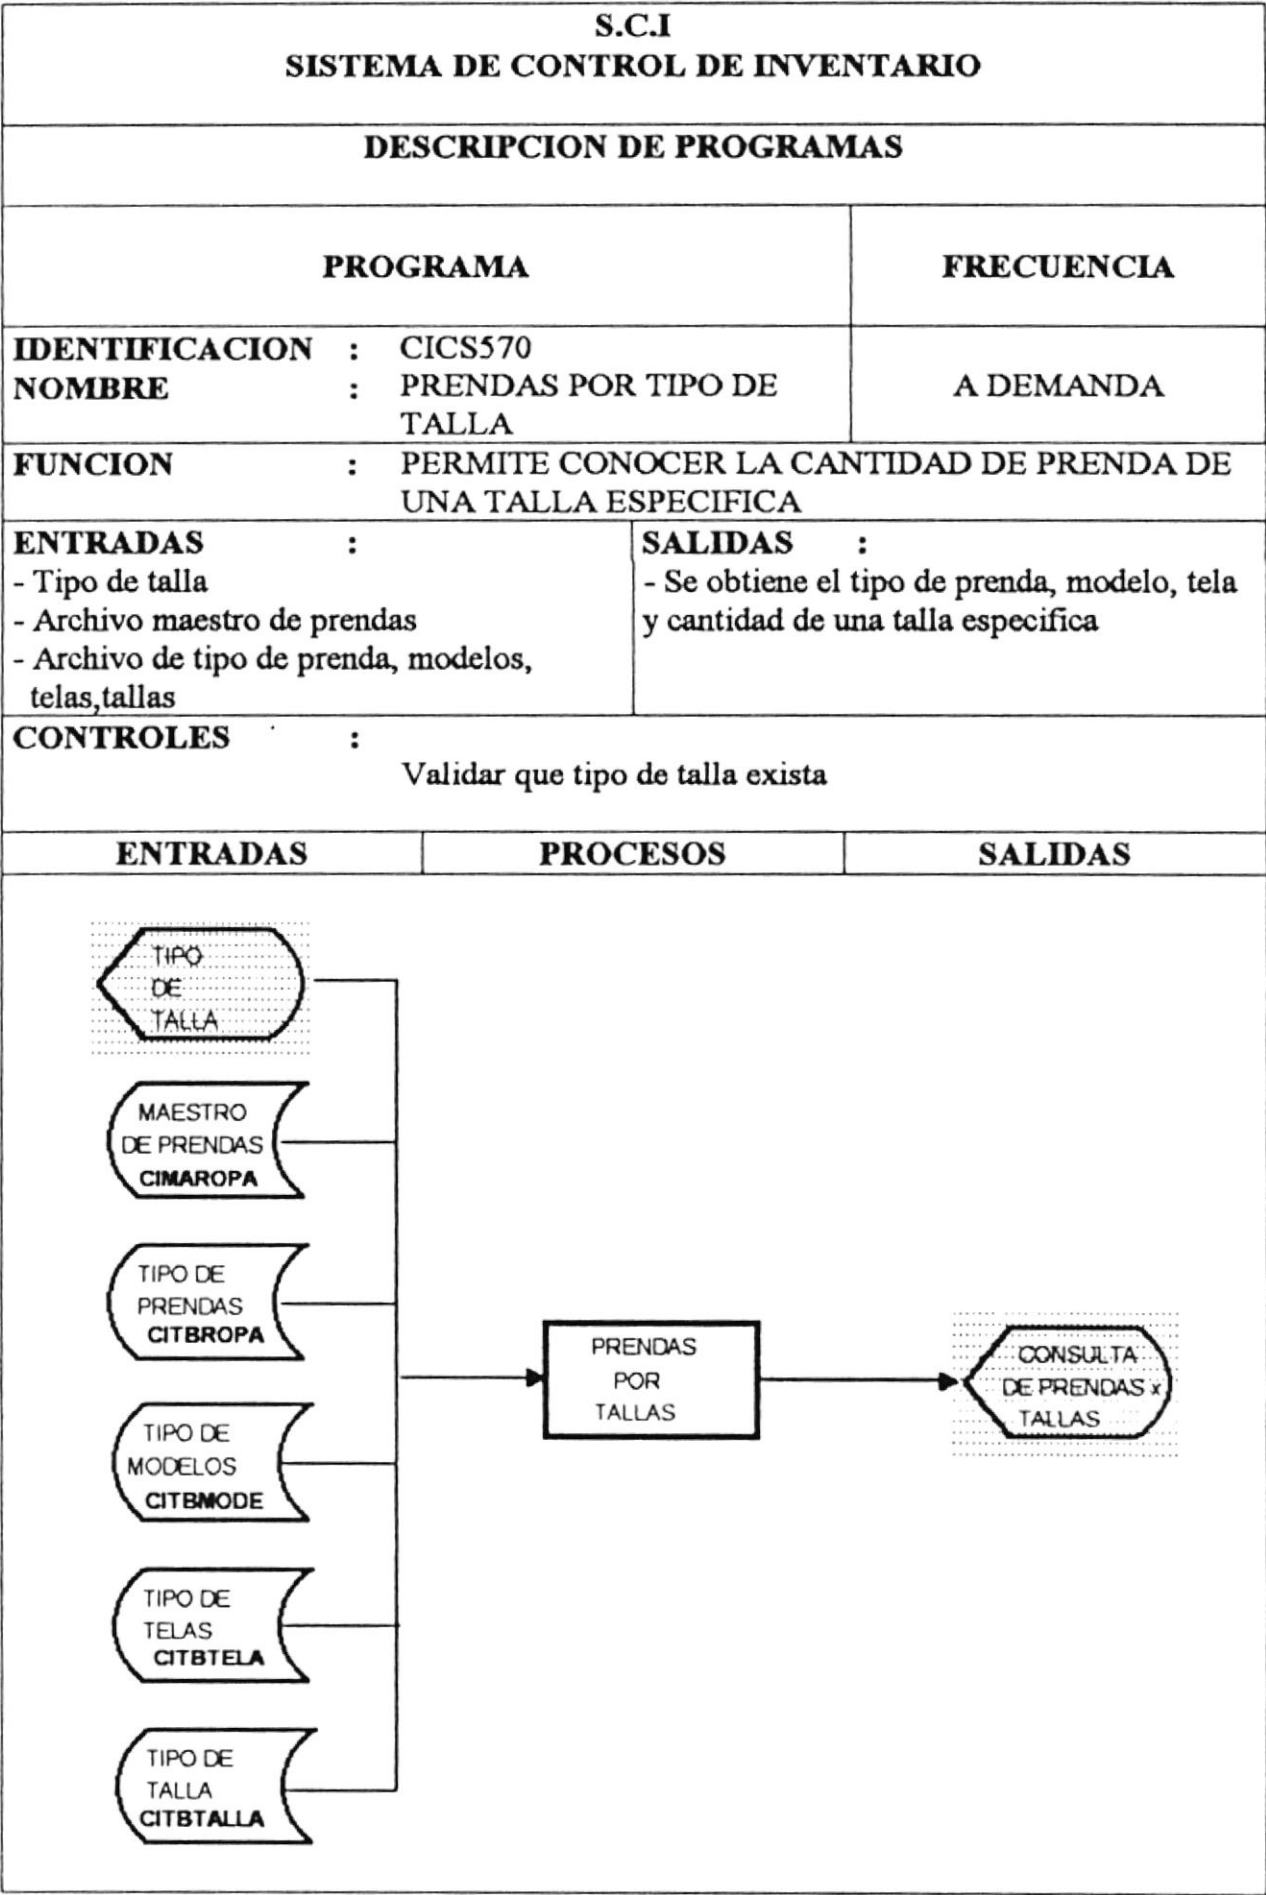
S.C.I
SISTEMA DE CONTROL DE INVENTARIO

DESCRIPCION DE PROGRAMAS

| PROGRAMA | FRECUENCIA |
|---|---|
| IDENTIFICACION : CICS570<br>NOMBRE : PRENDAS POR TIPO DE TALLA | A DEMANDA |

FUNCION : PERMITE CONOCER LA CANTIDAD DE PRENDA DE UNA TALLA ESPECIFICA

ENTRADAS :
- Tipo de talla
- Archivo maestro de prendas
- Archivo de tipo de prenda, modelos, telas,tallas

SALIDAS :
- Se obtiene el tipo de prenda, modelo, tela y cantidad de una talla especifica

CONTROLES :
Validar que tipo de talla exista

| ENTRADAS | PROCESOS | SALIDAS |
|---|---|---|

TIPO DE TALLA

MAESTRO DE PRENDAS CIMAROPA

TIPO DE PRENDAS CITBROPA

TIPO DE MODELOS CITBMODE

TIPO DE TELAS CITBTELA

TIPO DE TALLA CITBTALLA

PRENDAS POR TALLAS

CONSULTA DE PRENDAS x TALLAS